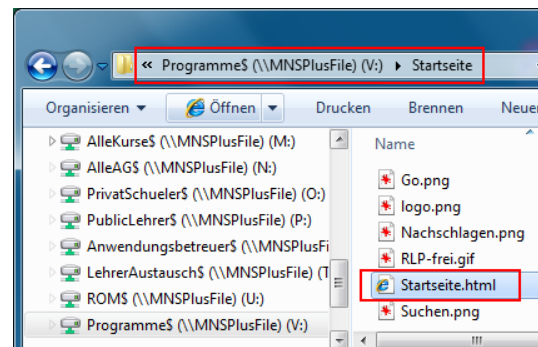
« Programme$ (\\MNSPlusFile) (V:) ▸ Startseite

Organisieren ▾ Öffnen ▾ Drucken Brennen Neuer

AlleKurse$ (\\MNSPlusFile) (M:)
AlleAG$ (\\MNSPlusFile) (N:)
PrivatSchueler$ (\\MNSPlusFile) (O:)
PublicLehrer$ (\\MNSPlusFile) (P:)
Anwendungsbetreuer$ (\\MNSPlusFi
LehrerAustausch$ (\\MNSPlusFile) (T
ROM$ (\\MNSPlusFile) (U:)
Programme$ (\\MNSPlusFile) (V:)

Name
Go.png
logo.png
Nachschlagen.png
RLP-frei.gif
Startseite.html
Suchen.png